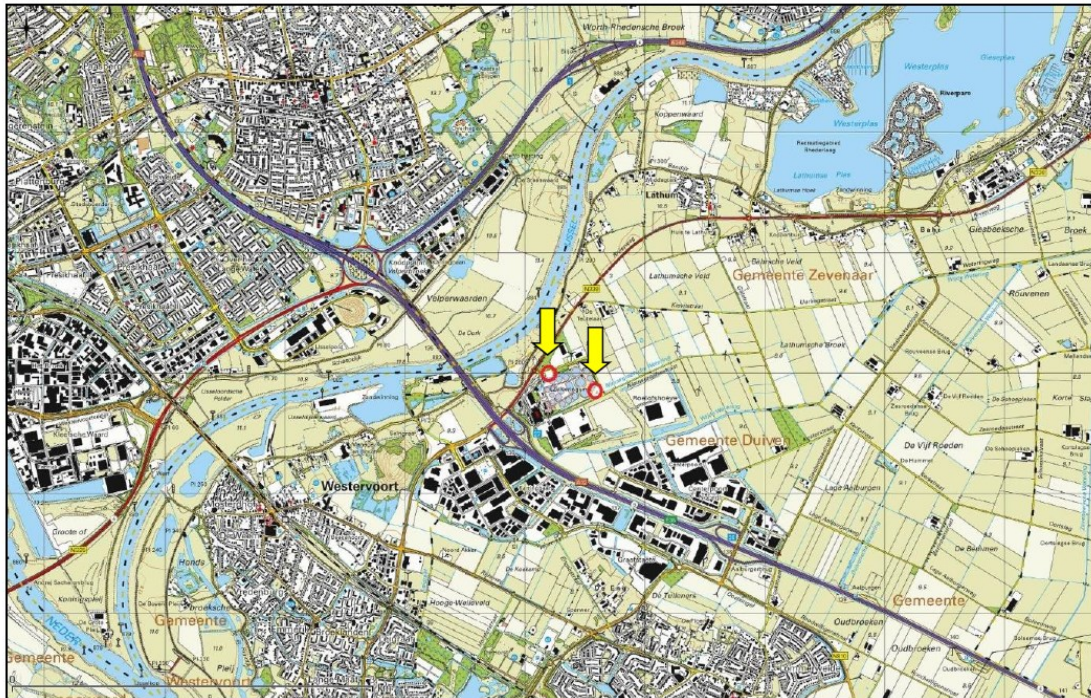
Worth-Rhedensche Broek
Westerplas
Rivergaer
Westerplas
Koppenwaard
Recreatiegebied Rhederlaag
Lathum
Lathumse Plas
Gemeente Zevenaar
Giesbeeksche Broek
Lathumsche Veld
Rouvenen
Volperwaarden
Lathumsche Broek
Westervoort
Gemeente Duiven
De Vijf Roeden
Lage Aalburgen
Gemeente
Gemeente
Gemeente Westervoort
NEDER
Oudbroeken
Oudbroeken
De Tellonge
Honds
Groote of